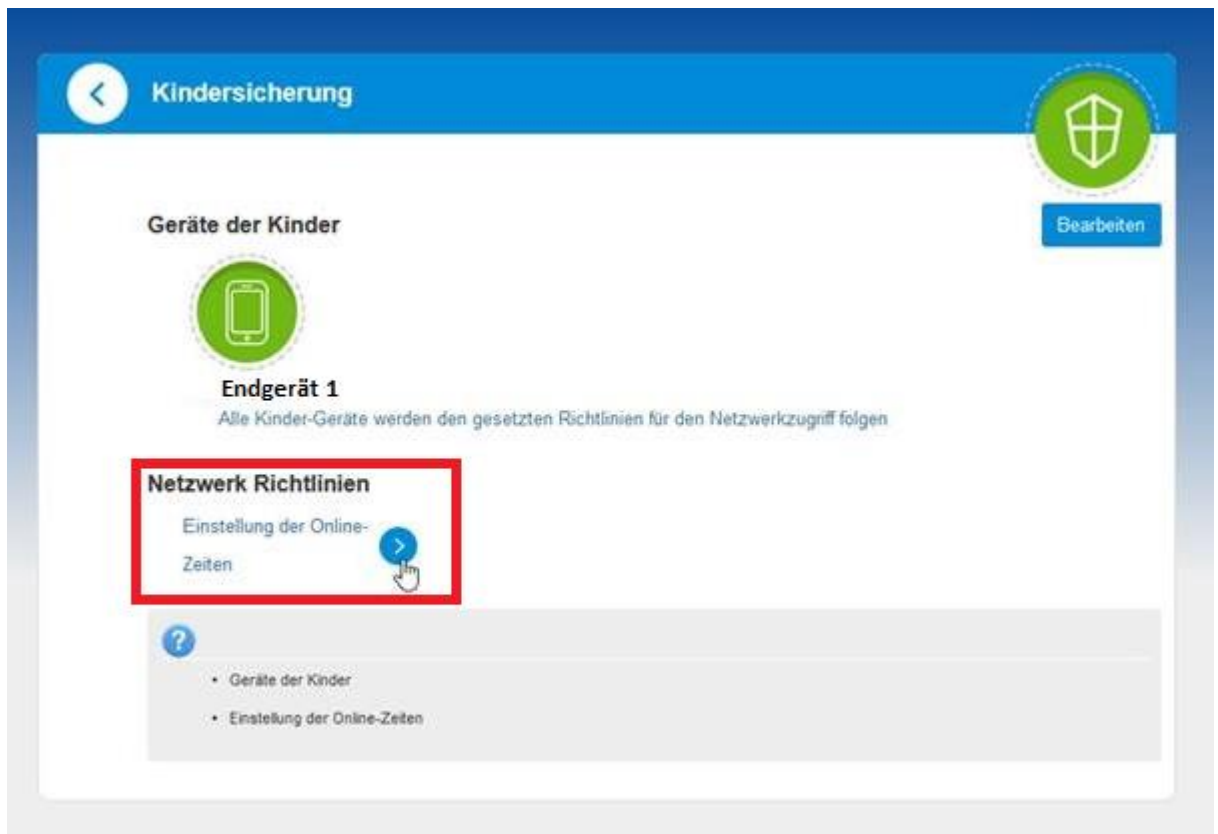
Kindersicherung

Bearbeiten

Geräte der Kinder

Endgerät 1

Alle Kinder-Geräte werden den gesetzten Richtlinien für den Netzwerkzugriff folgen

Netzwerk Richtlinien

Einstellung der Online-Zeiten

- Geräte der Kinder
- Einstellung der Online-Zeiten